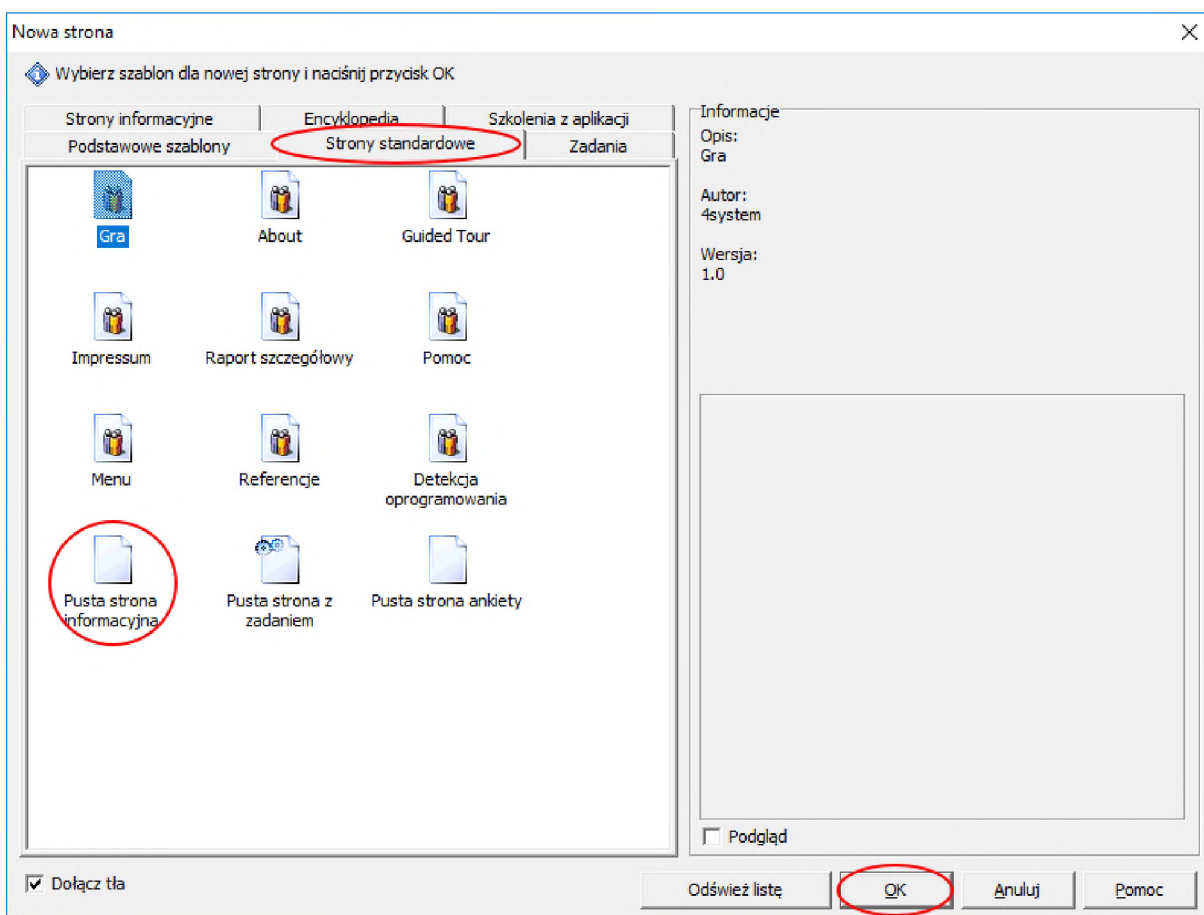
Nowa strona

Wybierz szablon dla nowej strony i naciśnij przycisk OK

Strony informacyjne
Encyklopedia
Szkolenia z aplikacji
Podstawowe szablony
Strony standardowe
Zadania

Gra
About
Guided Tour
Impressum
Raport szczegółowy
Pomoc
Menu
Referencje
Detekcja oprogramowania
Pusta strona informacyjna
Pusta strona z zadaniem
Pusta strona ankiety

Informacje
Opis:
Gra

Autor:
4system

Wersja:
1.0

Podgląd

Dołącz tła

Odśwież listę
OK
Anuluj
Pomoc